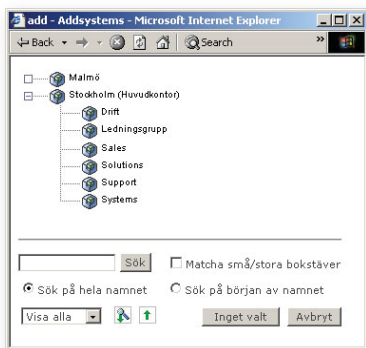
add - Addsystems - Microsoft Internet Explorer

Back Search

Malmö
Stockholm (Huvudkontor)
Drift
Ledningsgrupp
Sales
Solutions
Support
Systems

Sök
Matcha små/stora bokstäver
Sök på hela namnet
Sök på början av namnet
Visa alla
Inget valt
Avbryt